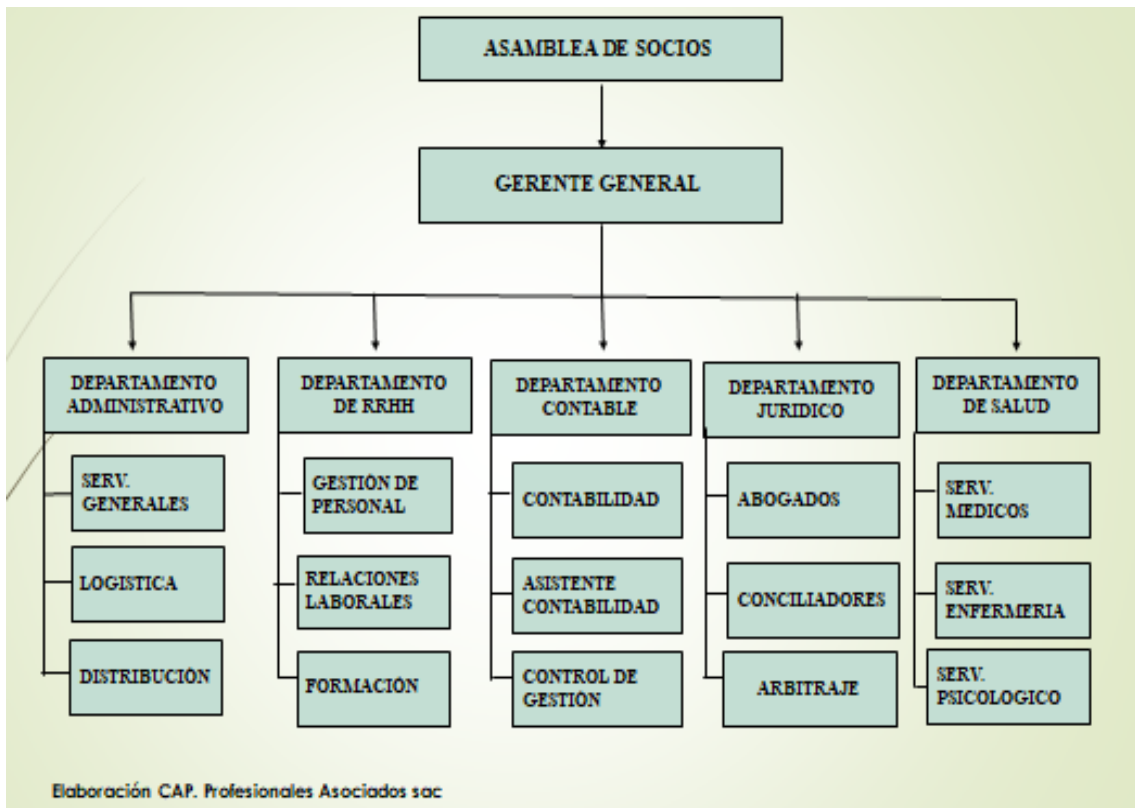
ASAMBLEA DE SOCIOS

GERENTE GENERAL

DEPARTAMENTO ADMINISTRATIVO

SERV. GENERALES

LOGISTICA

DISTRIBUCIÓN

DEPARTAMENTO DE RRHH

GESTIÓN DE PERSONAL

RELACIONES LABORALES

FORMACIÓN

DEPARTAMENTO CONTABLE

CONTABILIDAD

ASISTENTE CONTABILIDAD

CONTROL DE GESTIÓN

DEPARTAMENTO JURIDICO

ABOGADOS

CONCILIADORES

ARBITRAJE

DEPARTAMENTO DE SALUD

SERV. MEDICOS

SERV. ENFERMERIA

SERV. PSICOLOGICO

Elaboración CAP. Profesionales Asociados sac